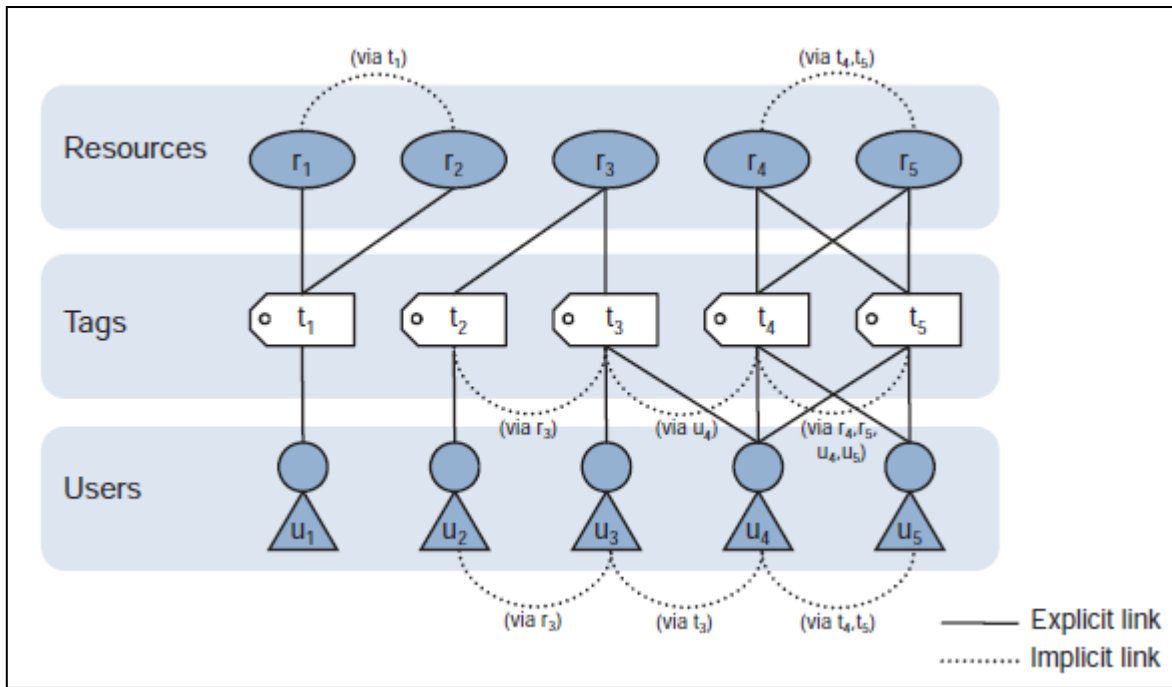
(via $t_1$)

(via $t_4$,$t_5$)

Resources

$r_1$ $r_2$ $r_3$ $r_4$ $r_5$

Tags

$t_1$ $t_2$ $t_3$ $t_4$ $t_5$

(via $r_3$)

(via $u_4$)

(via $r_4$,$r_5$, $u_4$,$u_5$)

Users

$u_1$ $u_2$ $u_3$ $u_4$ $u_5$

(via $r_3$)

(via $t_3$)

(via $t_4$,$t_5$)

Explicit link

Implicit link